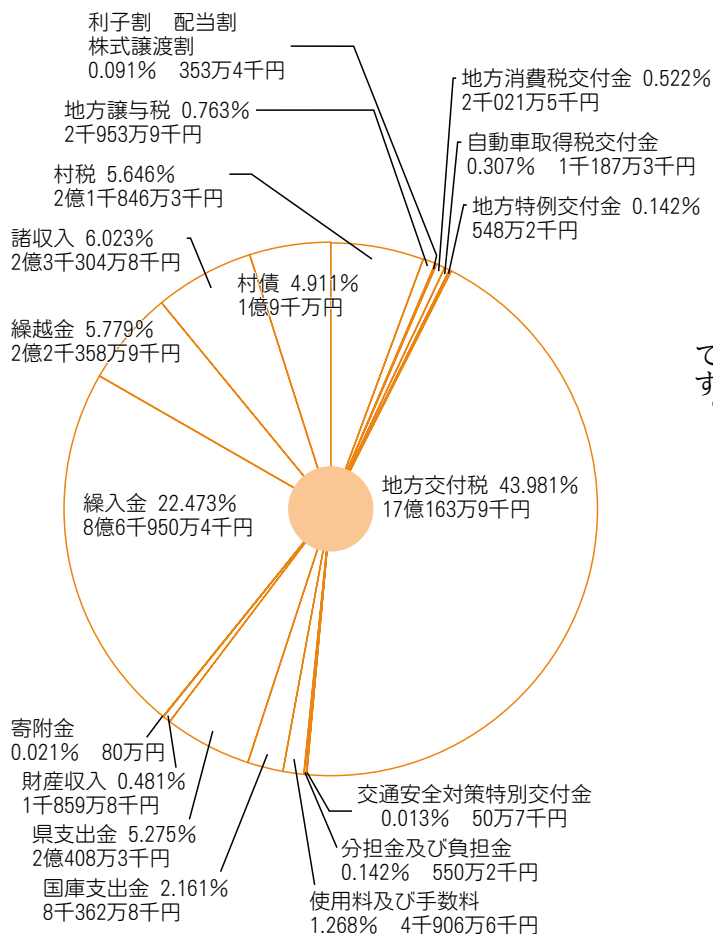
利子割　配当割
株式譲渡割
0.091%　353万4千円

地方譲与税 0.763%
2千953万9千円

村税 5.646%
2億1千846万3千円

諸収入 6.023%
2億3千304万8千円

村債 4.911%
1億9千万円

繰越金 5.779%
2億2千358万9千円

地方消費税交付金 0.522%
2千021万5千円

自動車取得税交付金
0.307%　1千187万3千円

地方特例交付金 0.142%
548万2千円

て
す

地方交付税 43.981%
17億163万9千円

繰入金 22.473%
8億6千950万4千円

寄附金
0.021%　80万円

財産収入 0.481%
1千859万8千円

県支出金 5.275%
2億408万3千円

国庫支出金 2.161%
8千362万8千円

交通安全対策特別交付金
0.013%　50万7千円

分担金及び負担金
0.142%　550万2千円

使用料及び手数料
1.268%　4千906万6千円